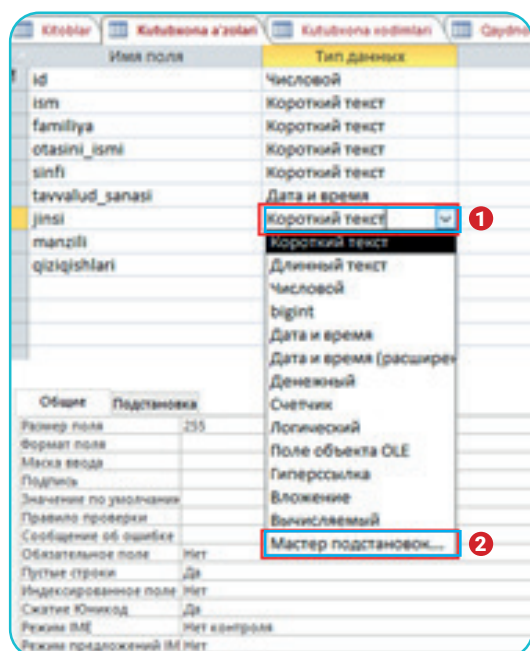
Kitoblar | Kutubxona a'zolari | Kutubxona xodimlari | Qaydno

| Имя поля | Тип данных |
|---|---|
| id | Числовой |
| ism | Короткий текст |
| familiya | Короткий текст |
| otasini_ismi | Короткий текст |
| sinfi | Короткий текст |
| tavvalud_sanasi | Дата и время |
| jinsi | Короткий текст |
| manzili | |
| qiziqishlari | |

1

Короткий текст
Длинный текст
Числовой
bigint
Дата и время
Дата и время (расшире
Денежный
Счетчик
Логический
Поле объекта OLE
Гиперссылка
Вложение
Вычисляемый
Мастер подстановок...

2

Общие | Подстановка

| | |
|---|---|
| Размер поля | 255 |
| Формат поля | |
| Маска ввода | |
| Подпись | |
| Значение по умолчани | |
| Правило проверки | |
| Сообщение об ошибке | |
| Обязательное поле | Нет |
| Пустые строки | Да |
| Индексированное поле | Нет |
| Сжатие Юникод | Да |
| Режим IME | Нет контроля |
| Режим предложений IM | Нет |